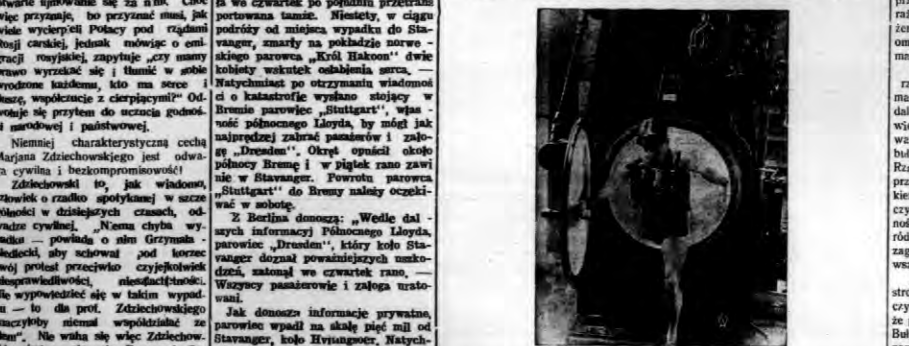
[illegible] ujowanie się z nią. Choć więc przyznaję, bo przyznać musi, jak wiele wycierpieli Polacy pod rządami Rosji carskiej, jednak mówiąc o emigracji rosyjskiej, zapytuje „czy mamy prawo wyrzekać się i tłumić w sobie wrodzone każdemu, kto ma serce i duszę, współczucie z cierpiącymi?" Odczuje się przytem do uczucia godności narodowej i państwowej.

Niemniej charakterystyczną cechą Marjana Zdziechowskiego jest odwaga cywilna i bezkompromisowość.

Zdziechowski to, jak wiadomo, człowiek o rzadko spotykanej w szczególności w dzisiejszych czasach, odwadze cywilnej. „Niema chyba wypadku — powiada o nim Grzymała-Siedlecki, aby schował pod korzec swój protest przeciwko czyjejkolwiek niesprawiedliwości, niesfaći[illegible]ności. Nie wypowiedzieć się w takim wypadku — to dla prof. Zdziechowskiego znaczyłoby niemal współdziałać ze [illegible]". Nie wolno się więc Zdziechow-

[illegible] we czwartek po południu przetransportowana tamże. Niestety, w ciągu podróży od miejsca wypadku do Stavanger, zmarły na pokładzie norweskiego parowca „Król Hakoon" dwie kobiety wskutek osłabienia serca. — Natychmiast po otrzymaniu wiadomości o katastrofie wydano stojący w Bremie parowiec „Stuttgart", własność północnego Lloyda, by mógł jak najprędzej zabrać pasażerów i załogę „Dresden". Okręt opuścił około północy Bremę i w piątek rano zawi nie w Stavanger. Powrotu parowca „Stuttgart" do Bremy należy oczekiwać w sobotę.

Z Berlina donoszą: „Według dalszych informacji Północnego Lloyda, parowiec „Dresden", który koło Stavanger doznał poważniejszych uszkodzeń, zatonął we czwartek rano. — Wszyscy pasażerowie i załoga uratowani.

Jak donoszą informacje prywatne, parowiec wpadł na skałę pięć mil od Stavanger, koło Hvinsnoer, Natych-